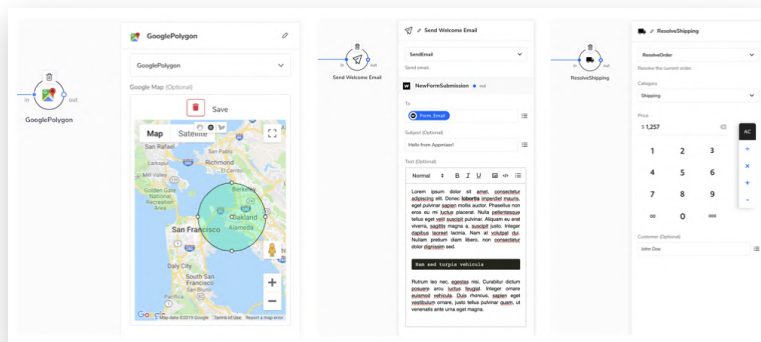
in
out
GooglePolygon

GooglePolygon
GooglePolygon
Google Map (Optional)
Save
Map Satellite
Berkeley
Oakland
San Francisco
Alameda
Google
Map data ©2019 Google Terms of Use Report a map error

in
out
Send Welcome Email

Send Welcome Email
SendEmail
Send email.
NewFormSubmission
To
Form_Email
Subject (Optional)
Hello from Appenser!
Text (Optional)
Normal B I U
Lorem ipsum dolor sit amet, consectetur adipiscing elit. Donec lobortis imperdiet mauris, eget pulvinar sapien mollis auctor. Phasellus non eros eu mi luctus placerat. Nulla pellentesque tellus eget velit suscipit pulvinar. Aliquam eu erat viverra, sagittis magna a, suscipit justo. Integer dapibus laoreet lacinia. Nam at volutpat dui. Nullam pretium diam libero, non consectetur dolor dignissim sed.

Nam sed turpis vehicula

Rutrum leo nec, egestas nisi. Curabitur dictum posuere arcu luctus feugiat. Integer ornare euismod vehicula. Duis rhoncus, sapien eget vestibulum ornare, justo tellus pulvinar quam, ut venenatis ante urna eget magna.

in
out
ResolveShipping

ResolveShipping
ResolveOrder
Resolve the current order.
Category
Shipping
Price
$ 1,257
AC
1 2 3 ÷
4 5 6 ×
7 8 9 +
00 0 000 -
Customer (Optional)
John Doe